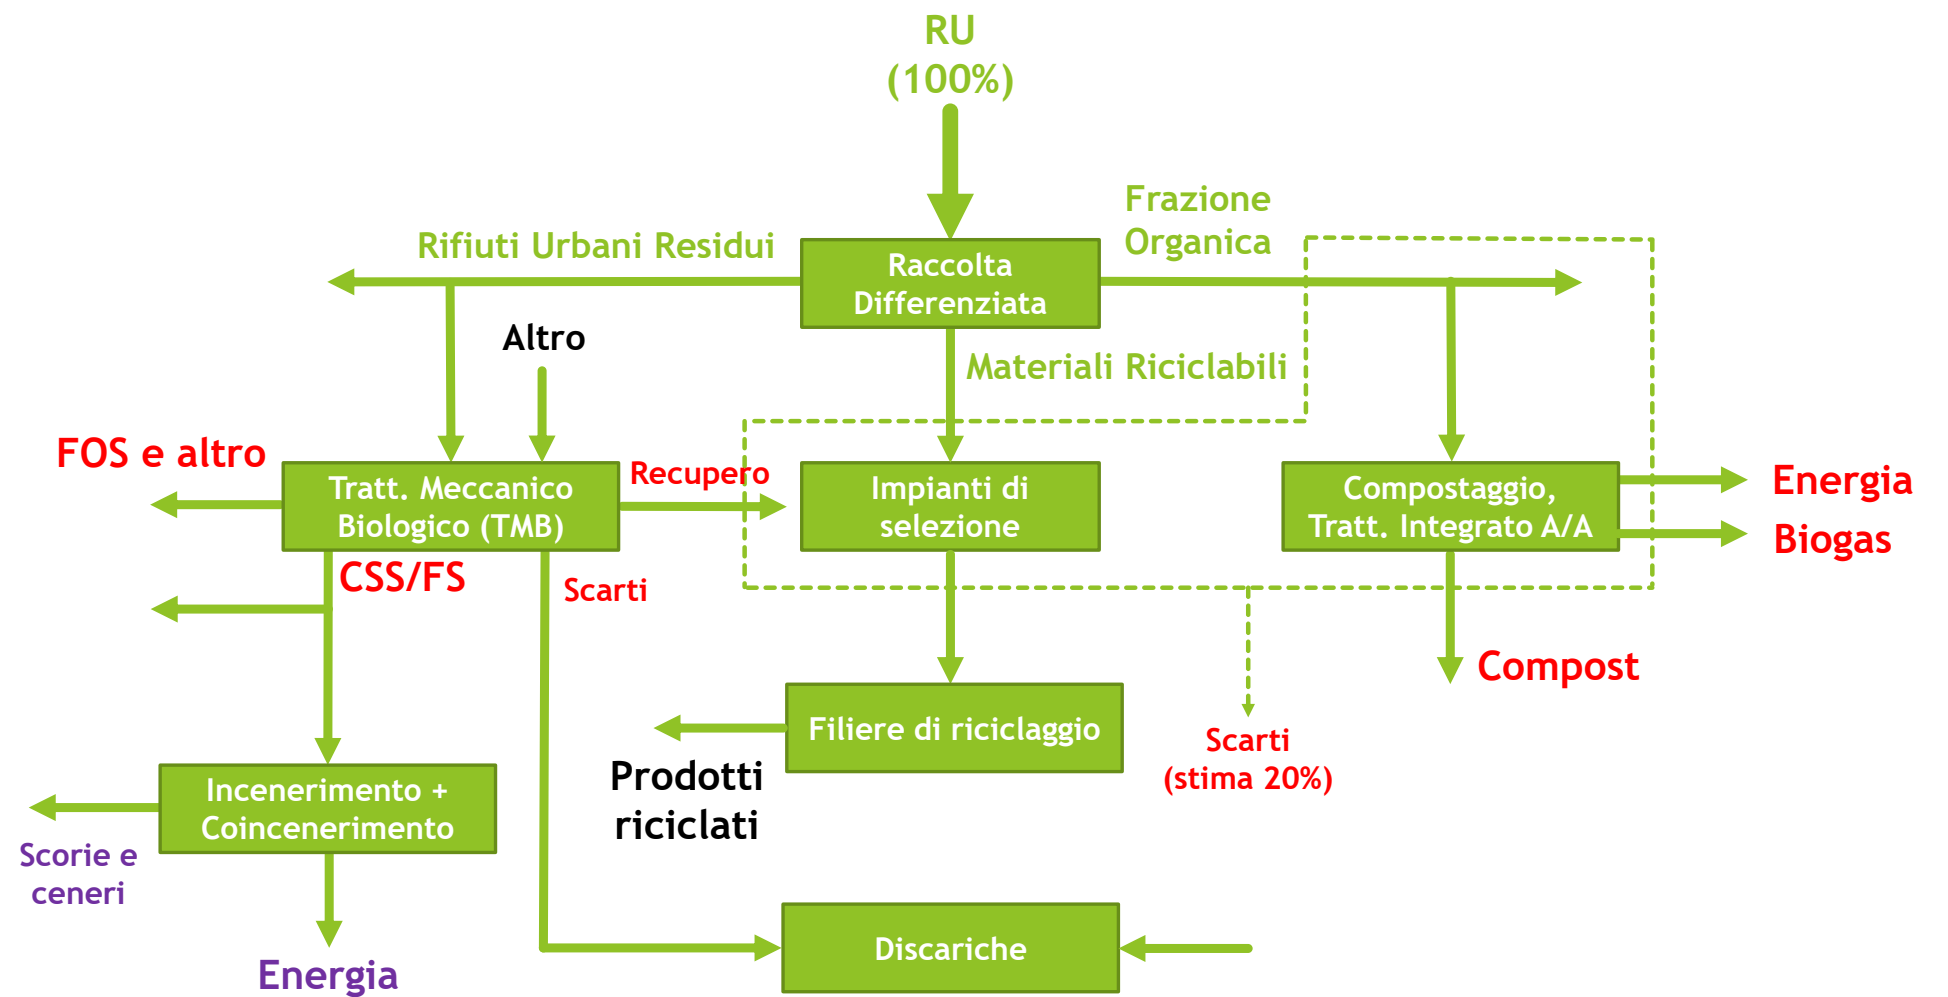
RU
(100%)

Rifiuti Urbani Residui

Raccolta Differenziata

Frazione Organica

Altro

Materiali Riciclabili

FOS e altro

Tratt. Meccanico Biologico (TMB)

Recupero

Impianti di selezione

Compostaggio, Tratt. Integrato A/A

Energia

Biogas

CSS/FS

Scarti

Compost

Filiere di riciclaggio

Scarti
(stima 20%)

Prodotti riciclati

Incenerimento + Coincenerimento

Scorie e ceneri

Energia

Discariche